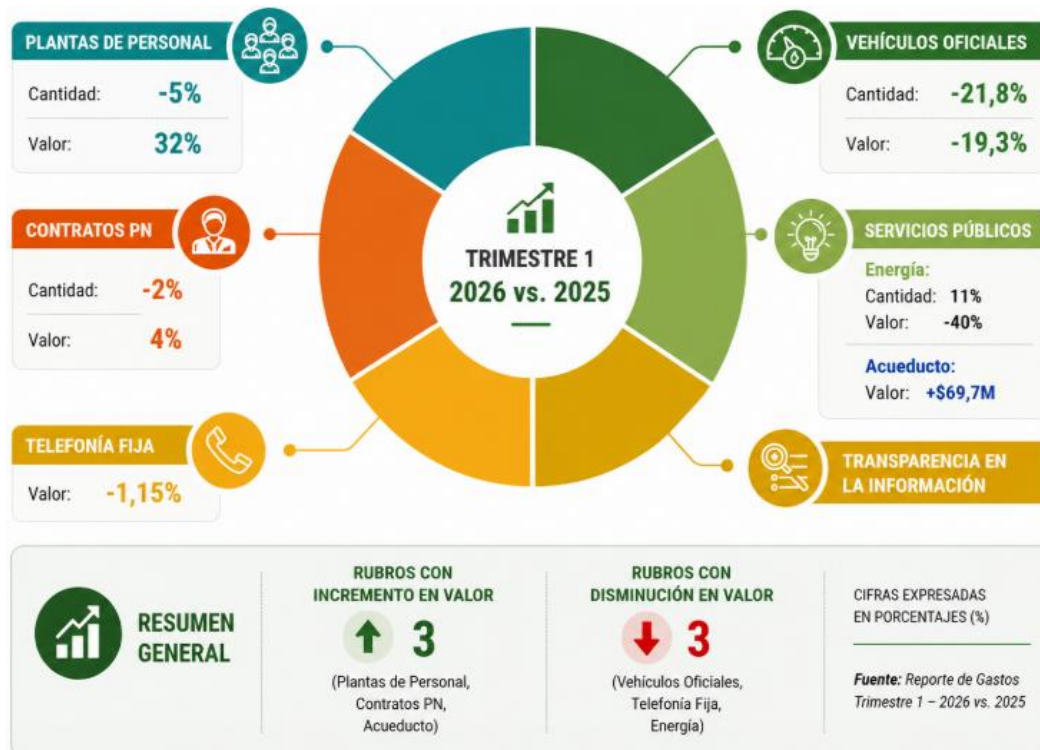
PLANTAS DE PERSONAL

Cantidad: -5%

Valor: 32%

CONTRATOS PN

Cantidad: -2%

Valor: 4%

TELEFONÍA FIJA

Valor: -1,15%

TRIMESTRE 1
2026 vs. 2025

VEHÍCULOS OFICIALES

Cantidad: -21,8%

Valor: -19,3%

SERVICIOS PÚBLICOS

Energía:
Cantidad: 11%
Valor: -40%

Acueducto:
Valor: +$69,7M

TRANSPARENCIA EN LA INFORMACIÓN

RESUMEN GENERAL

RUBROS CON INCREMENTO EN VALOR
3
(Plantas de Personal, Contratos PN, Acueducto)

RUBROS CON DISMINUCIÓN EN VALOR
3
(Vehículos Oficiales, Telefonía Fija, Energía)

CIFRAS EXPRESADAS EN PORCENTAJES (%)

Fuente: Reporte de Gastos Trimestre 1 – 2026 vs. 2025